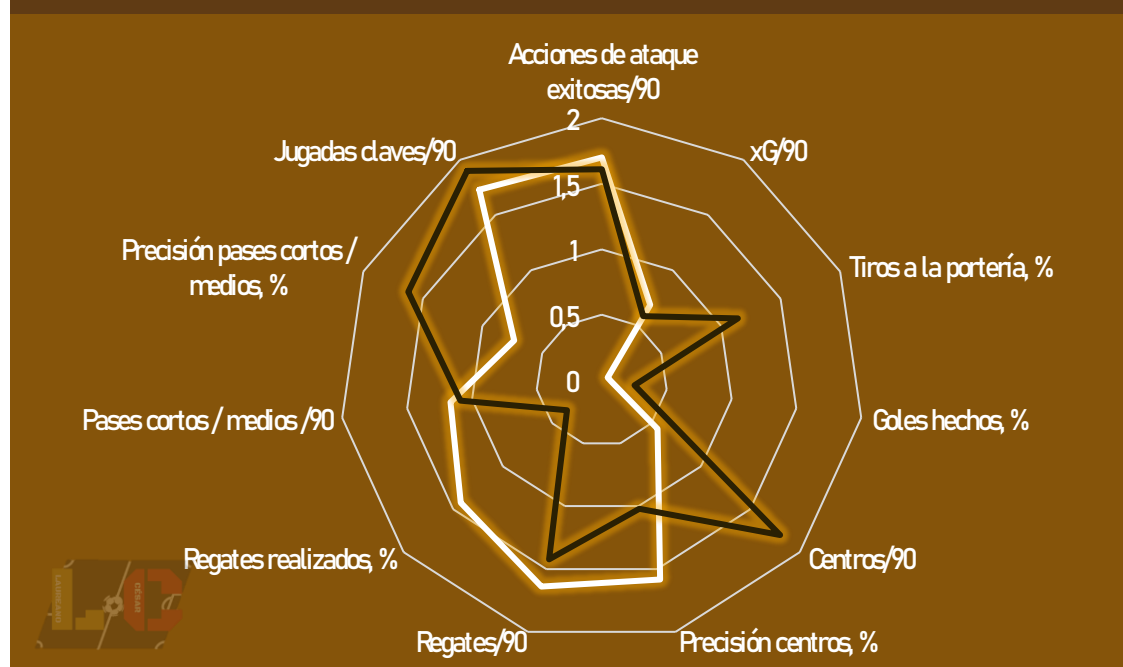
Acciones de ataque exitosas/90

xG/90

Tiros a la portería, %

Goles hechos, %

Centros/90

Precisión centros, %

Regates/90

Regates realizados, %

Pases cortos / medios /90

Precisión pases cortos / medios, %

Jugadas claves/90

2
1,5
1
0,5
0

LAUREANO
CÉSAR